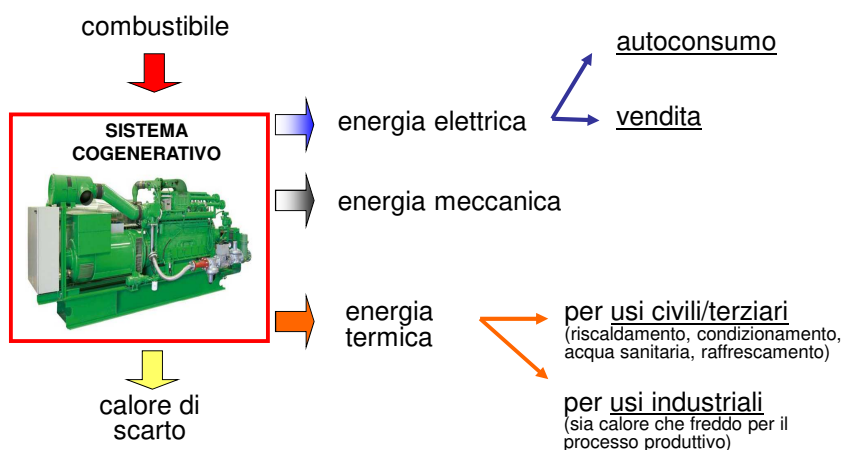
combustibile

SISTEMA COGENERATIVO

energia elettrica

autoconsumo

vendita

energia meccanica

energia termica

per usi civili/terziari
(riscaldamento, condizionamento, acqua sanitaria, raffrescamento)

per usi industriali
(sia calore che freddo per il processo produttivo)

calore di scarto